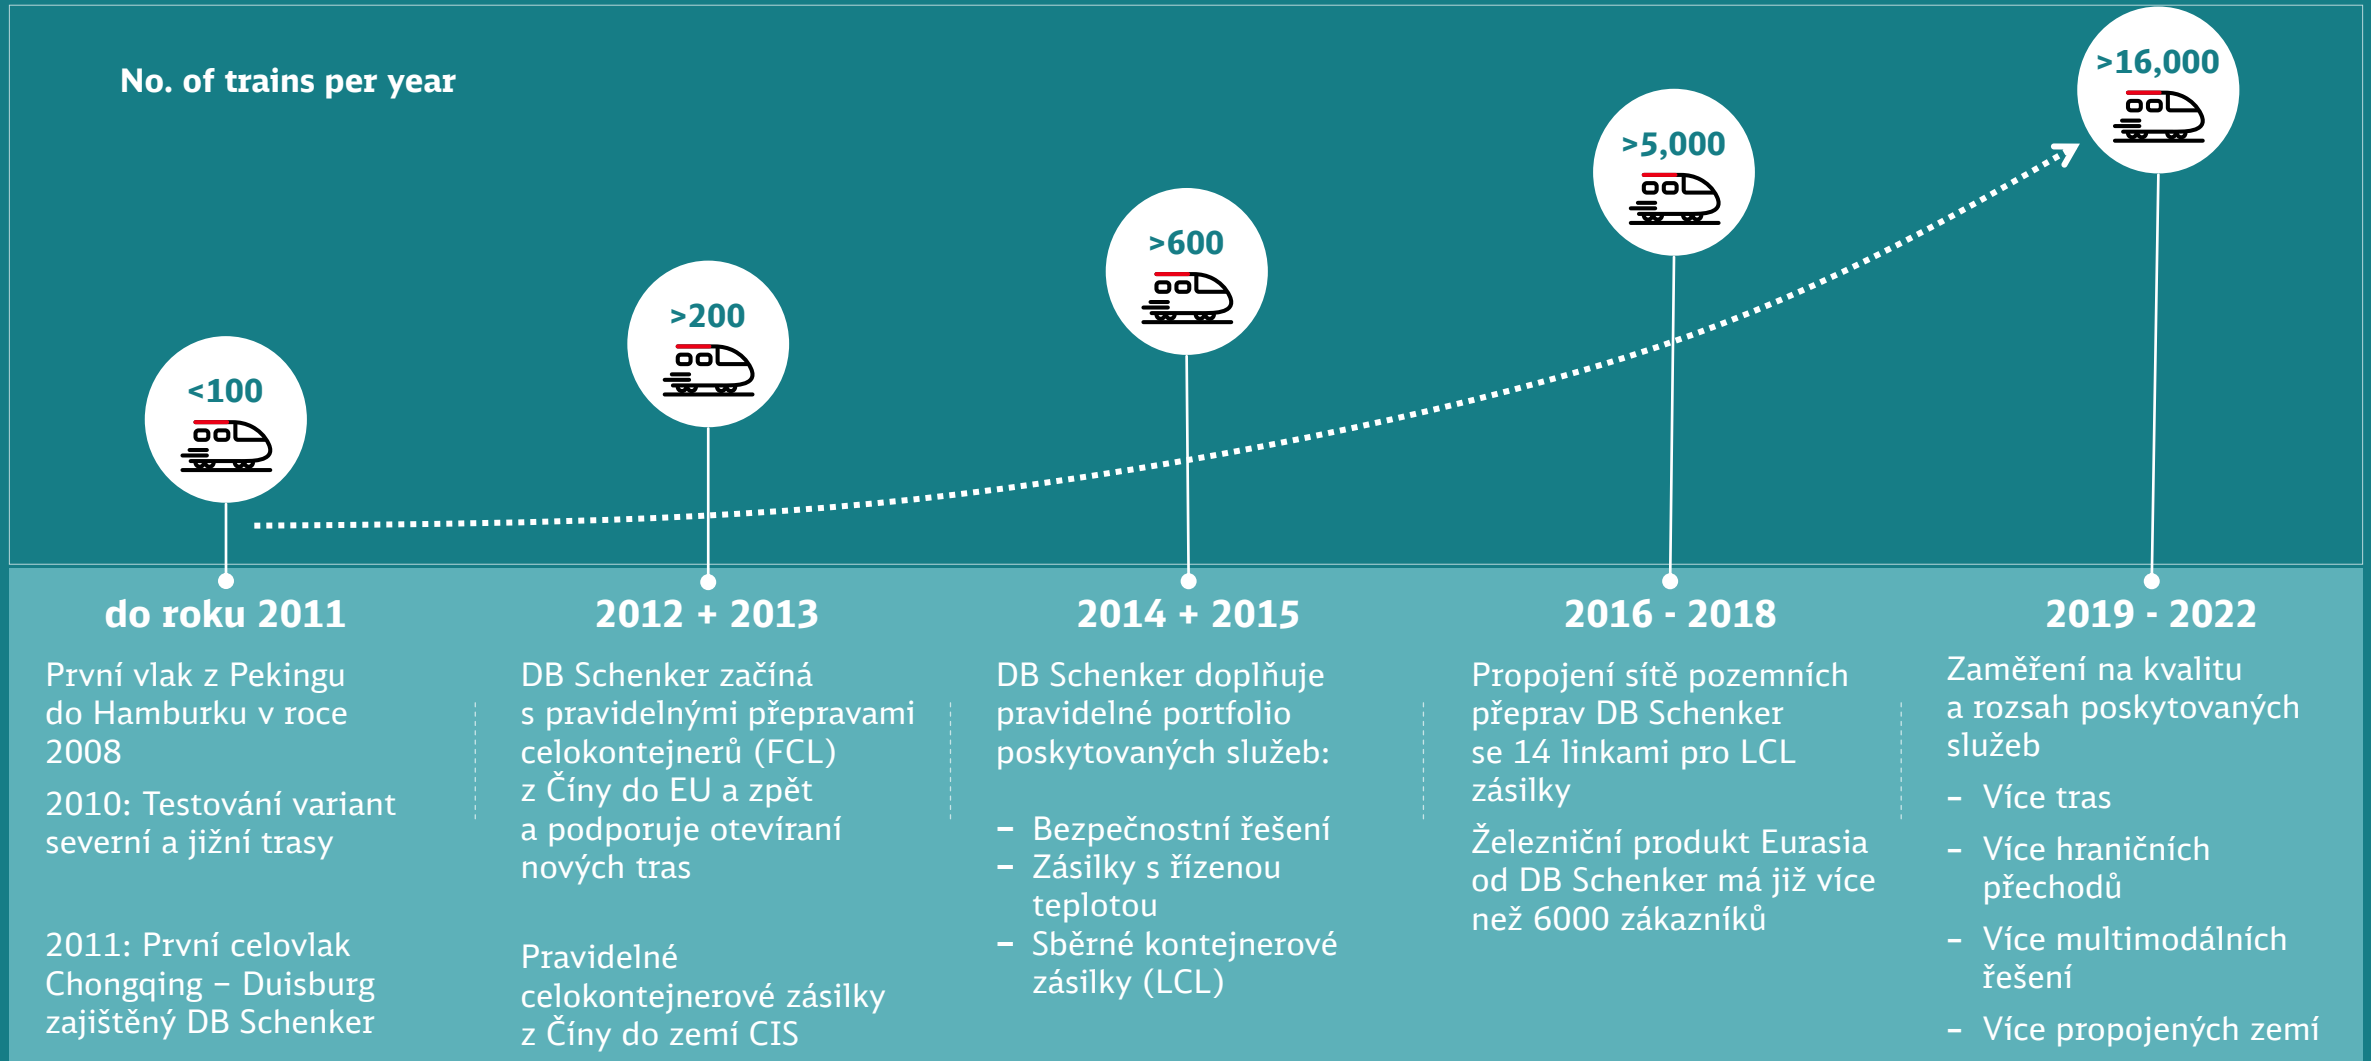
No. of trains per year

<100

>200

>600

>5,000

>16,000

do roku 2011

První vlak z Pekingu do Hamburku v roce 2008

2010: Testování variant severní a jižní trasy

2011: První celovlak Chongqing – Duisburg zajištěný DB Schenker

2012 + 2013

DB Schenker začíná s pravidelnými přepravami celokontejnerů (FCL) z Číny do EU a zpět a podporuje otevírání nových tras

Pravidelné celokontejnerové zásilky z Číny do zemí CIS

2014 + 2015

DB Schenker doplňuje pravidelné portfolio poskytovaných služeb:

– Bezpečnostní řešení
– Zásilky s řízenou teplotou
– Sběrné kontejnerové zásilky (LCL)

2016 - 2018

Propojení sítě pozemních přeprav DB Schenker se 14 linkami pro LCL zásilky

Železniční produkt Eurasia od DB Schenker má již více než 6000 zákazníků

2019 - 2022

Zaměření na kvalitu a rozsah poskytovaných služeb

– Více tras
– Více hraničních přechodů
– Více multimodálních řešení
– Více propojených zemí